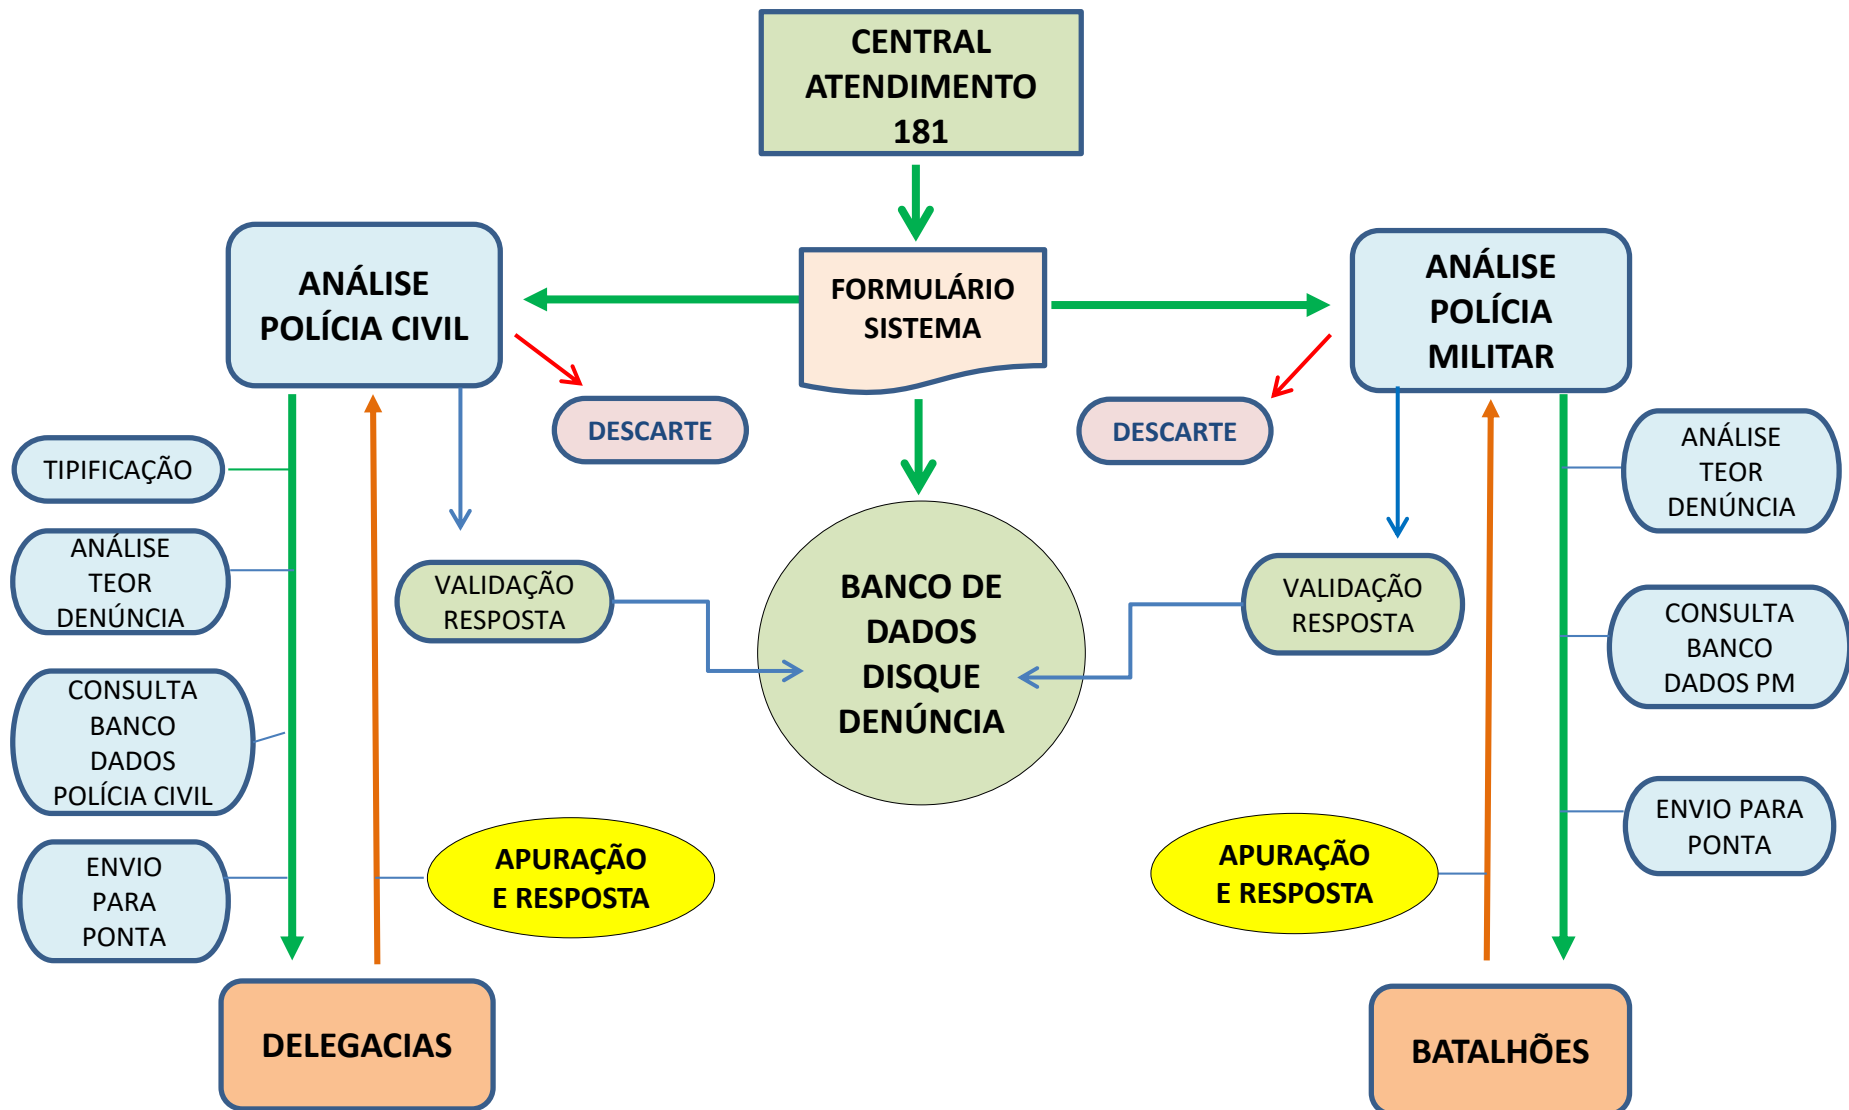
CENTRAL ATENDIMENTO 181

FORMULÁRIO SISTEMA

ANÁLISE POLÍCIA CIVIL

ANÁLISE POLÍCIA MILITAR

DESCARTE

DESCARTE

TIPIFICAÇÃO

ANÁLISE TEOR DENÚNCIA

CONSULTA BANCO DADOS POLÍCIA CIVIL

ENVIO PARA PONTA

VALIDAÇÃO RESPOSTA

BANCO DE DADOS DISQUE DENÚNCIA

VALIDAÇÃO RESPOSTA

ANÁLISE TEOR DENÚNCIA

CONSULTA BANCO DADOS PM

ENVIO PARA PONTA

APURAÇÃO E RESPOSTA

APURAÇÃO E RESPOSTA

DELEGACIAS

BATALHÕES